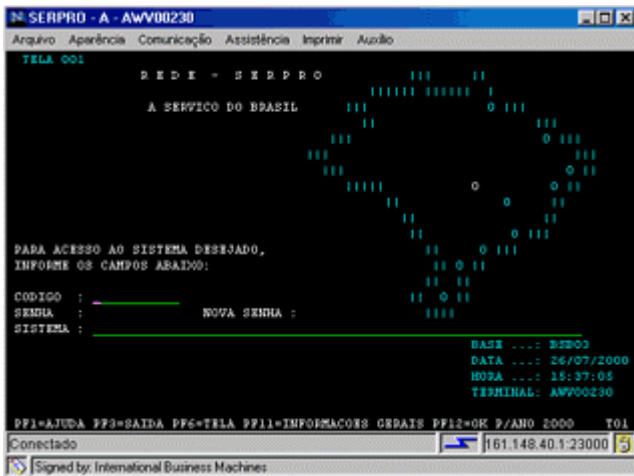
SERPRO - A - AWV00230

Arquivo Aparência Comunicação Assistência Imprimir Auxílio

TELA 001

R E D E - S E R P R O

A SERVICO DO BRASIL

PARA ACESSO AO SISTEMA DESEJADO,
INFORME OS CAMPOS ABAIXO:

CODIGO :
SENHA : NOVA SENHA :
SISTEMA :

BASE ...: BSB03
DATA ...: 26/07/2000
HORA ...: 15:37:05
TERMINAL: AWV00230

PF1=AJUDA PF3=SAIDA PF6=TELA PF11=INFORMACOES GERAIS PF12=OK P/ANO 2000 T01

Conectado 161.148.40.1:23000

Signed by: International Business Machines